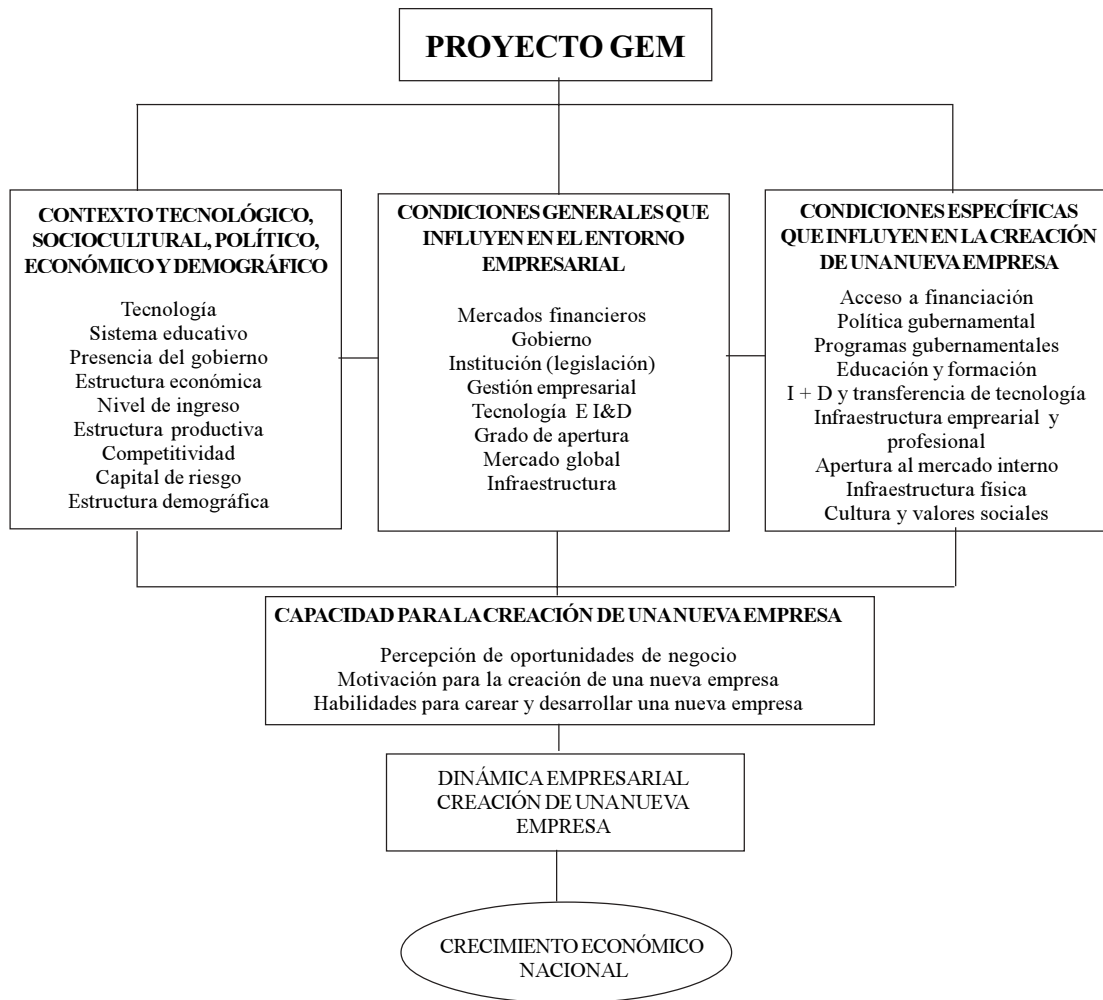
PROYECTO GEM

CONTEXTO TECNOLÓGICO, SOCIOCULTURAL, POLÍTICO, ECONÓMICO Y DEMOGRÁFICO

Tecnología
Sistema educativo
Presencia del gobierno
Estructura económica
Nivel de ingreso
Estructura productiva
Competitividad
Capital de riesgo
Estructura demográfica

CONDICIONES GENERALES QUE INFLUYEN EN EL ENTORNO EMPRESARIAL

Mercados financieros
Gobierno
Institución (legislación)
Gestión empresarial
Tecnología E I&D
Grado de apertura
Mercado global
Infraestructura

CONDICIONES ESPECÍFICAS QUE INFLUYEN EN LA CREACIÓN DE UNA NUEVA EMPRESA

Acceso a financiación
Política gubernamental
Programas gubernamentales
Educación y formación
I + D y transferencia de tecnología
Infraestructura emprearial y profesional
Apertura al mercado interno
Infraestructura física
Cultura y valores sociales

CAPACIDAD PARA LA CREACIÓN DE UNA NUEVA EMPRESA

Percepción de oportunidades de negocio
Motivación para la creación de una nueva empresa
Habilidades para carear y desarrollar una nueva empresa

DINÁMICA EMPRESARIAL
CREACIÓN DE UNA NUEVA EMPRESA

CRECIMIENTO ECONÓMICO NACIONAL